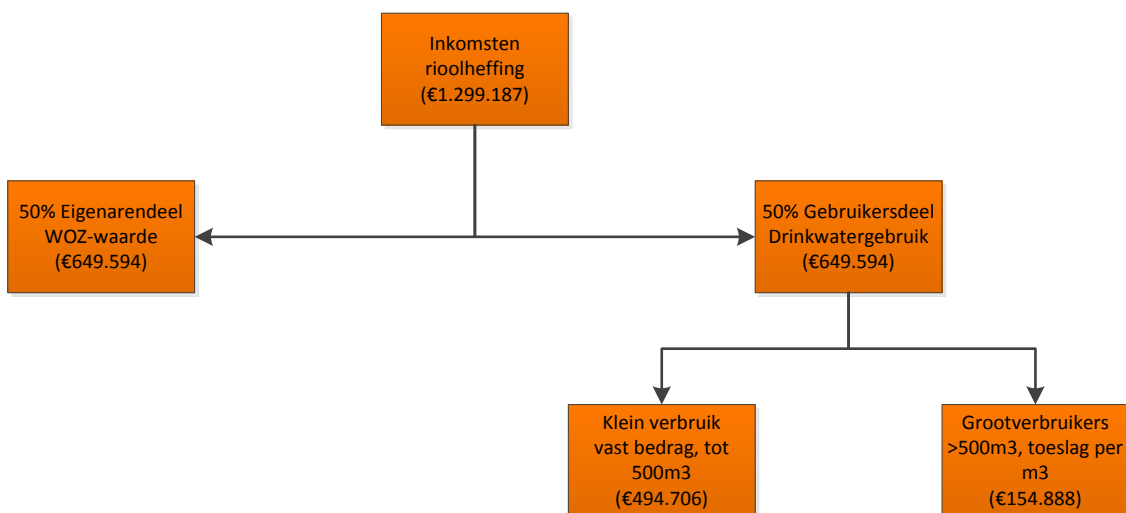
Inkomsten rioolheffing (€1.299.187)

50% Eigenarendeel WOZ-waarde (€649.594)

50% Gebruikersdeel Drinkwatergebruik (€649.594)

Klein verbruik vast bedrag, tot 500m3 (€494.706)

Grootverbruikers >500m3, toeslag per m3 (€154.888)